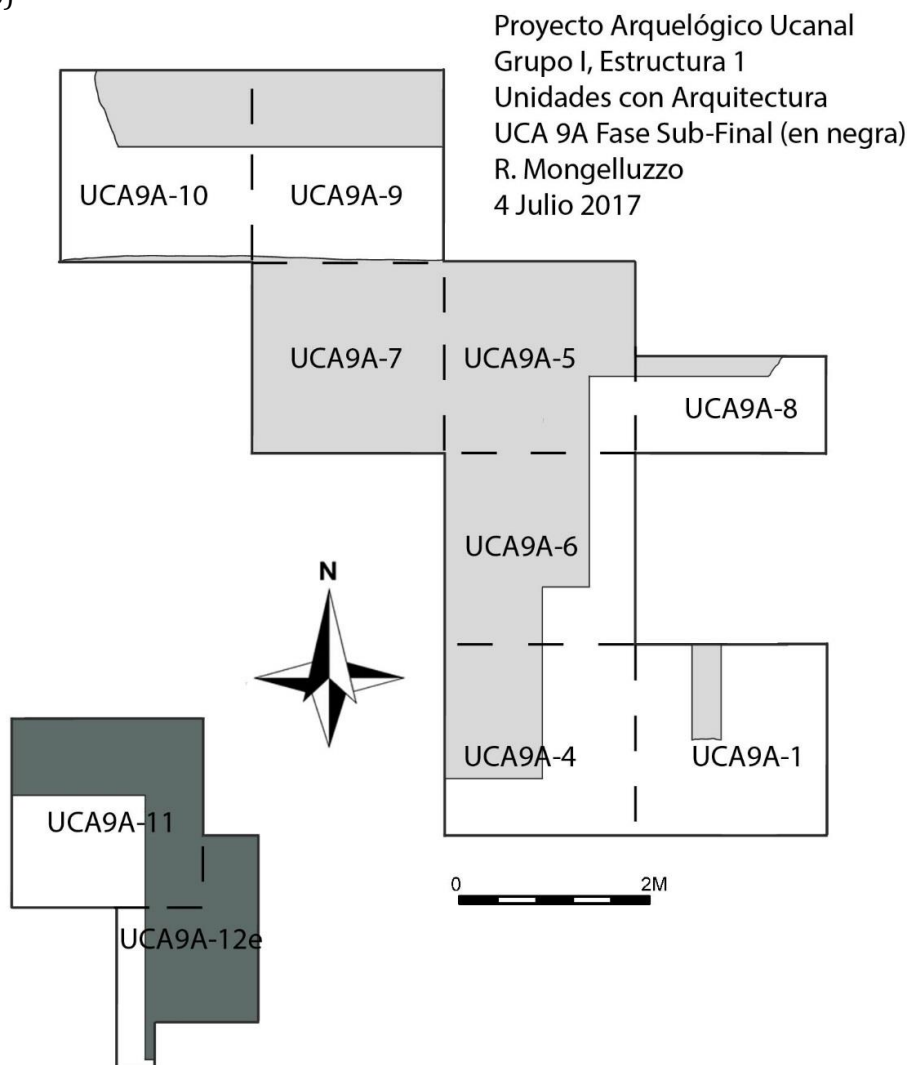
Proyecto Arquelógico Ucanal
Grupo I, Estructura 1
Unidades con Arquitectura
UCA 9A Fase Sub-Final (en negra)
R. Mongelluzzo
4 Julio 2017

UCA9A-10
UCA9A-9
UCA9A-7
UCA9A-5
UCA9A-8
UCA9A-6
N
UCA9A-4
UCA9A-1
UCA9A-11
UCA9A-12e
0
2M